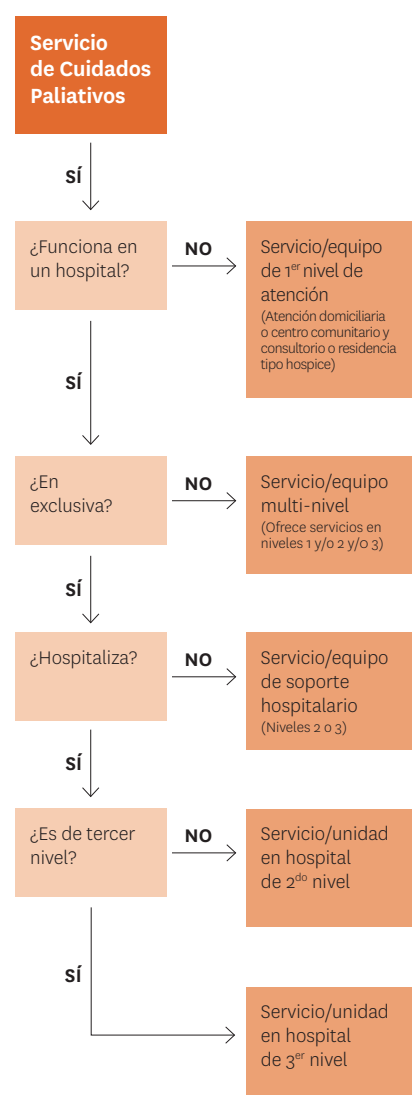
Servicio de Cuidados Paliativos

SÍ

¿Funciona en un hospital?

NO

Servicio/equipo de 1$^{er}$ nivel de atención
(Atención domiciliaria o centro comunitario y consultorio o residencia tipo hospice)

SÍ

¿En exclusiva?

NO

Servicio/equipo multi-nivel
(Ofrece servicios en niveles 1 y/o 2 y/o 3)

SÍ

¿Hospitaliza?

NO

Servicio/equipo de soporte hospitalario
(Niveles 2 o 3)

SÍ

¿Es de tercer nivel?

NO

Servicio/unidad en hospital de 2$^{do}$ nivel

SÍ

Servicio/unidad en hospital de 3$^{er}$ nivel